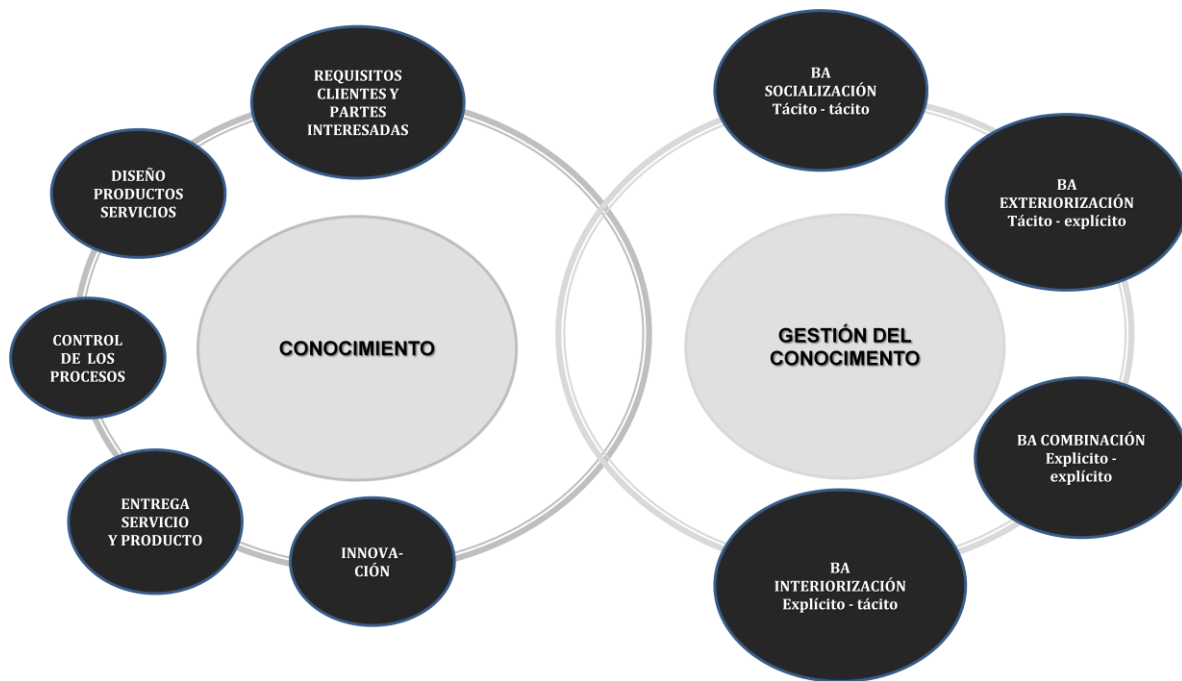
REQUISITOS CLIENTES Y PARTES INTERESADAS

DISEÑO PRODUCTOS SERVICIOS

CONTROL DE LOS PROCESOS

ENTREGA SERVICIO Y PRODUCTO

INNOVA-CIÓN

CONOCIMIENTO

BA SOCIALIZACIÓN Tácito - tácito

BA EXTERIORIZACIÓN Tácito - explícito

GESTIÓN DEL CONOCIMENTO

BA COMBINACIÓN Explicito - explícito

BA INTERIORIZACIÓN Explícito - tácito